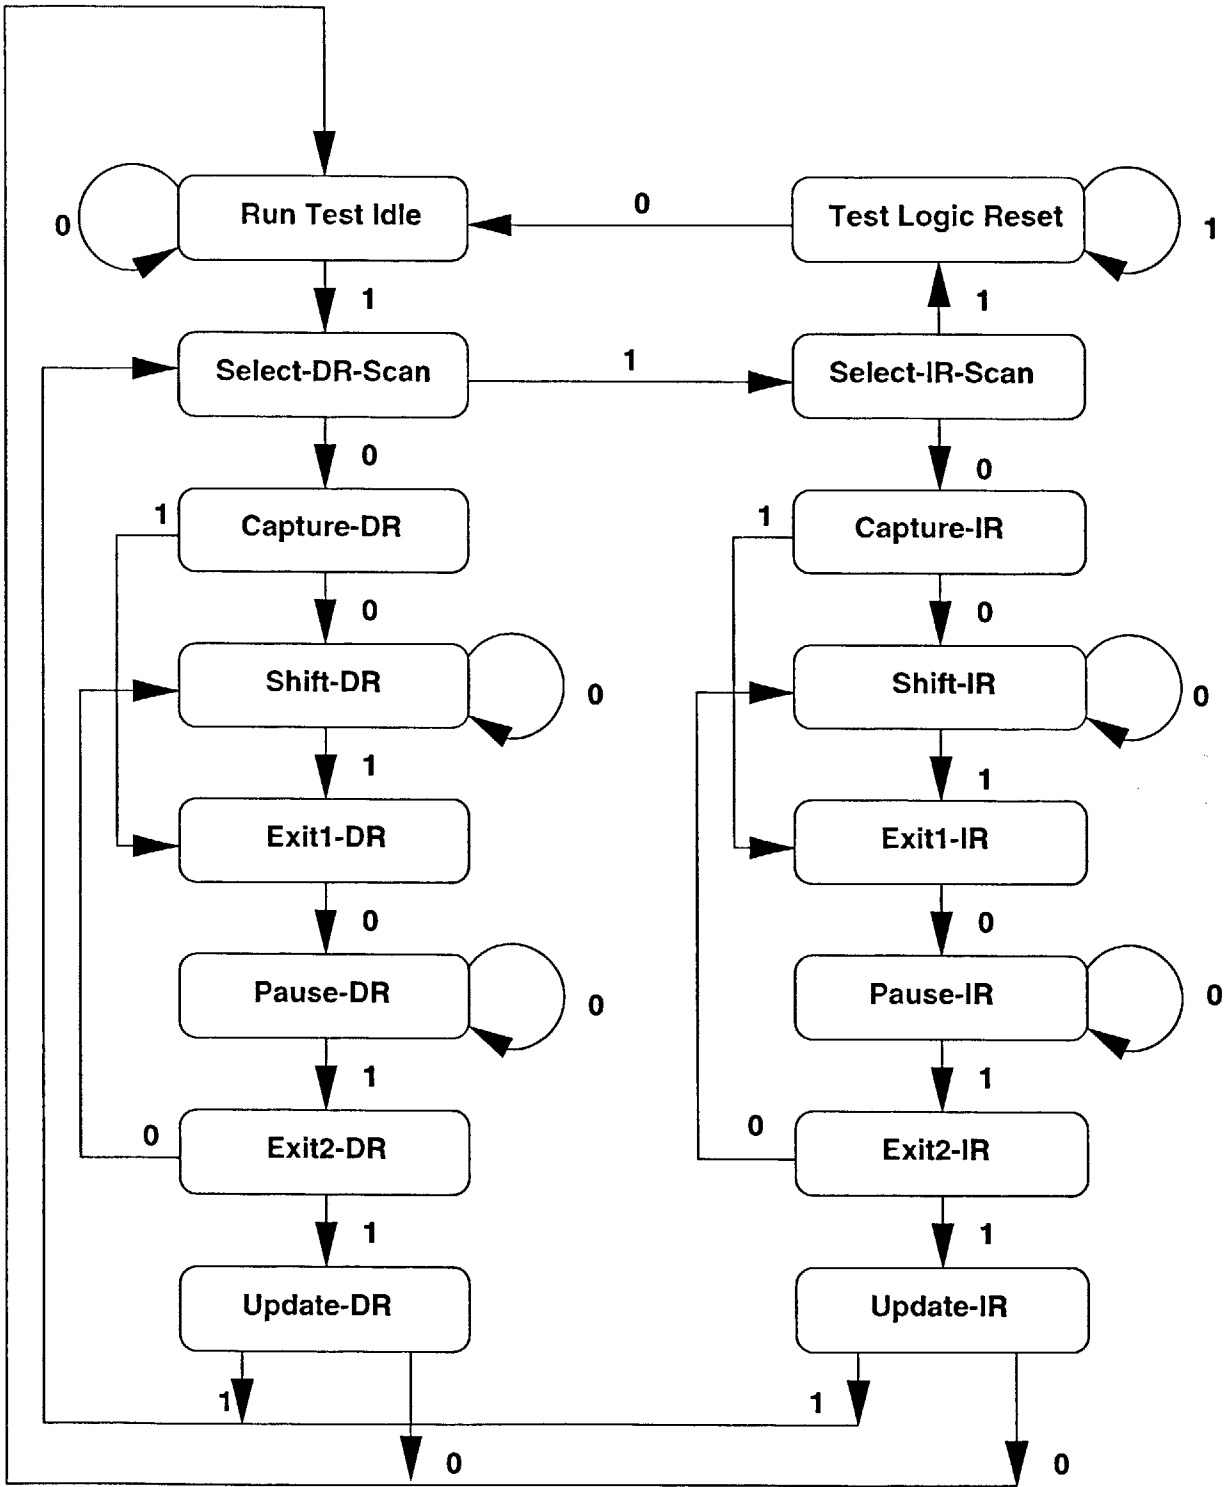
0
Run Test Idle
0
Test Logic Reset
1
1
1
Select-DR-Scan
1
Select-IR-Scan
0
0
1
Capture-DR
1
Capture-IR
0
0
Shift-DR
0
Shift-IR
0
1
1
Exit1-DR
Exit1-IR
0
0
Pause-DR
0
Pause-IR
0
1
1
0
Exit2-DR
0
Exit2-IR
1
1
Update-DR
Update-IR
1
1
0
0